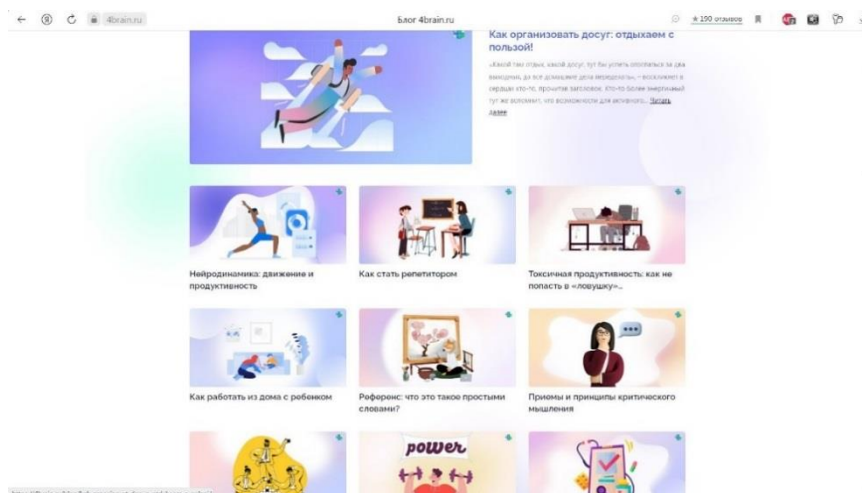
4brain.ru

Блог 4brain.ru

★ 190 отзывов

Как организовать досуг: отдыхаем с пользой!

«Какой там отдых, какой досуг, тут бы успеть сполоснуться за два выходных, да все домашние дела переделать», – воскликнет в сердцах кто-то, прочитав заголовок. Кто-то более энергичный тут же вспомнит, что возможности для активного... Читать далее

Нейродинамика: движение и продуктивность

Как стать репетитором

Токсичная продуктивность: как не попасть в «ловушку»...

Как работать из дома с ребенком

Референс: что это такое простыми словами?

Приемы и принципы критического мышления

power

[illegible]